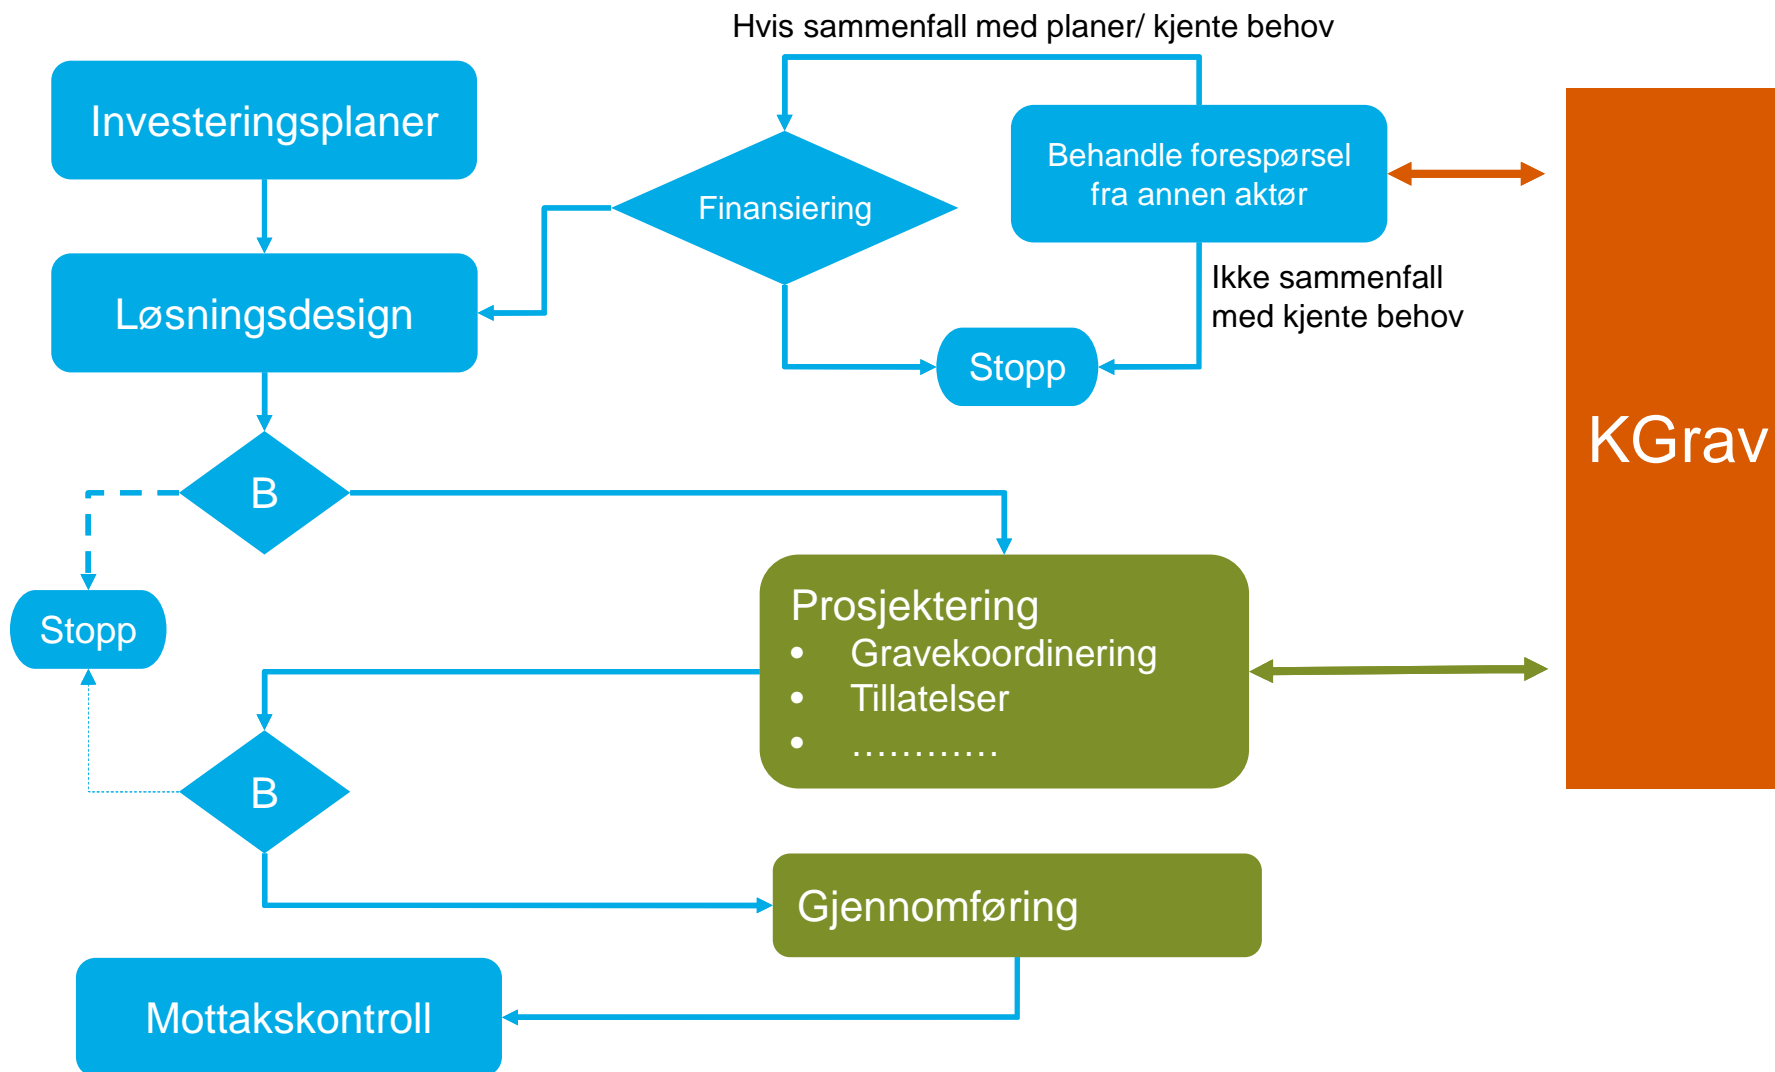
Hvis sammenfall med planer/ kjente behov

Investeringsplaner

Finansiering

Behandle forespørsel fra annen aktør

Løsningsdesign

Ikke sammenfall med kjente behov

Stopp

KGrav

B

Stopp

Prosjektering
• Gravekoordinering
• Tillatelser
• ............

B

Gjennomføring

Mottakskontroll